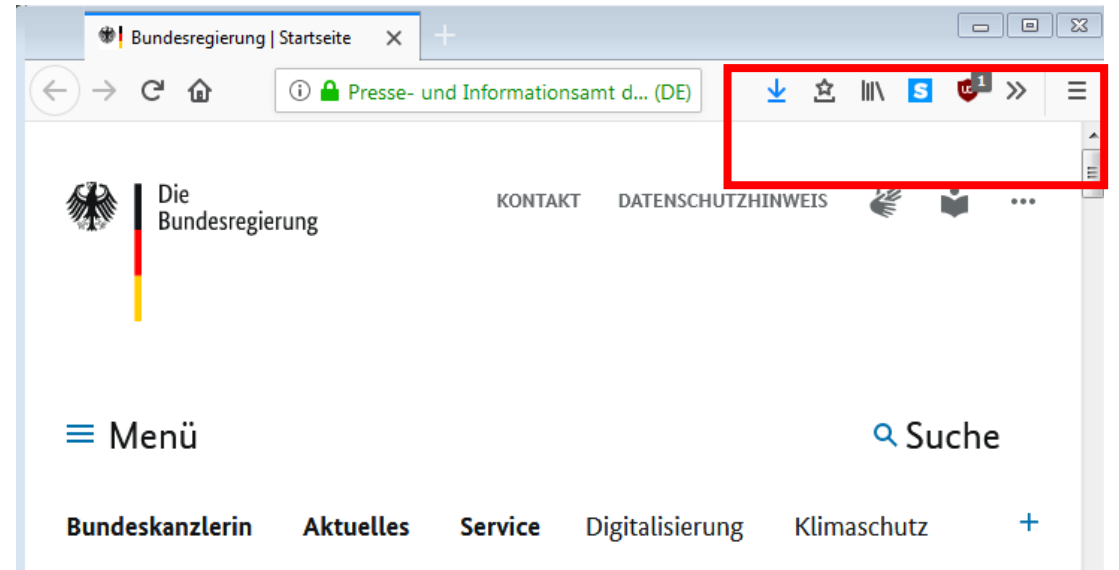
Bundesregierung | Startseite ×

Presse- und Informationsamt d... (DE)

S 1 »

Die Bundesregierung

KONTAKT DATENSCHUTZHINWEIS •••

Menü

Suche

Bundeskanzlerin Aktuelles Service Digitalisierung Klimaschutz +